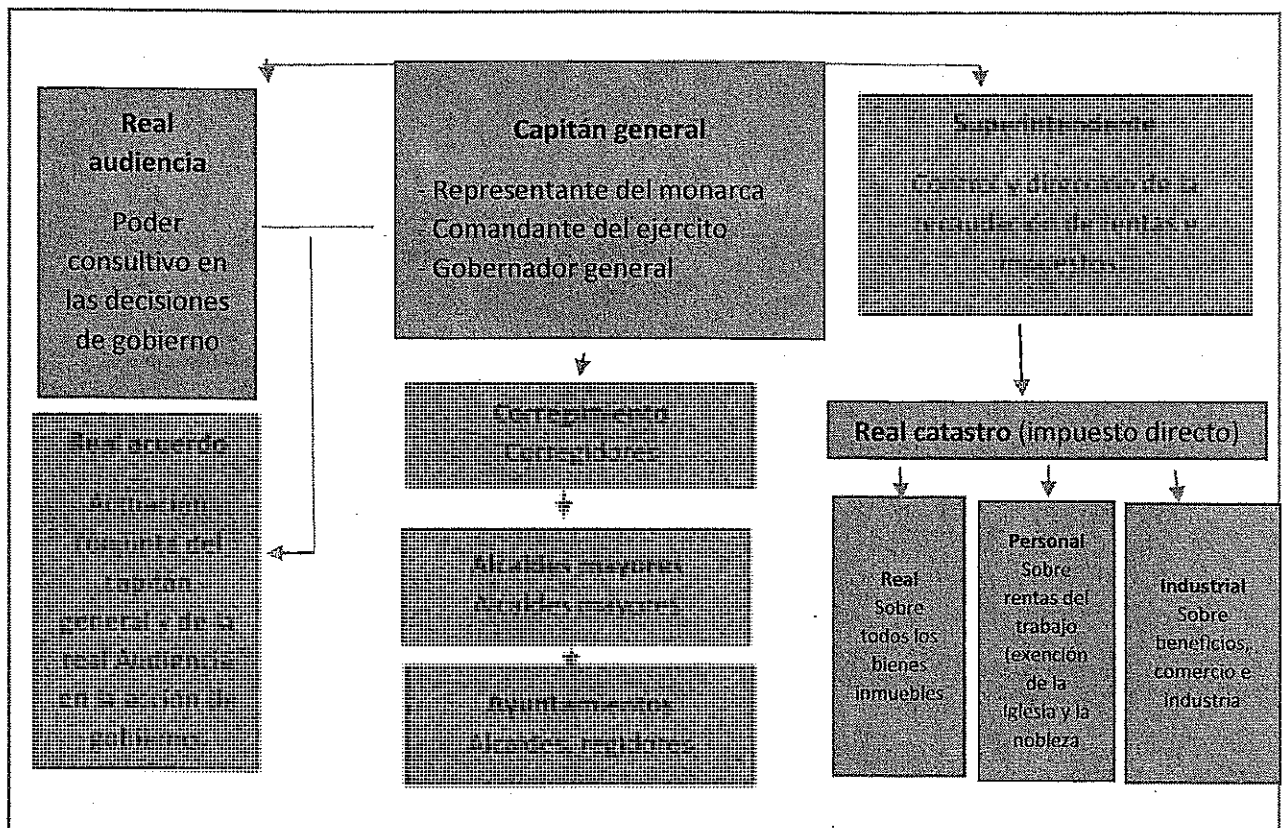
Real audiencia

Poder consultivo en las decisiones de gobierno

Capitán general

- Representante del monarca
- Comandante del ejército
- Gobernador general

Superintendente

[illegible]

Real acuerdo

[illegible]

Corregimiento

Corregidores

Alcaldes mayores

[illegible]

Ayuntamientos

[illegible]

Real catastro (impuesto directo)

Real
Sobre todos los bienes inmuebles

Personal
Sobre rentas del trabajo (exención de la iglesia y la nobleza

Industrial
Sobre beneficios, comercio e industria